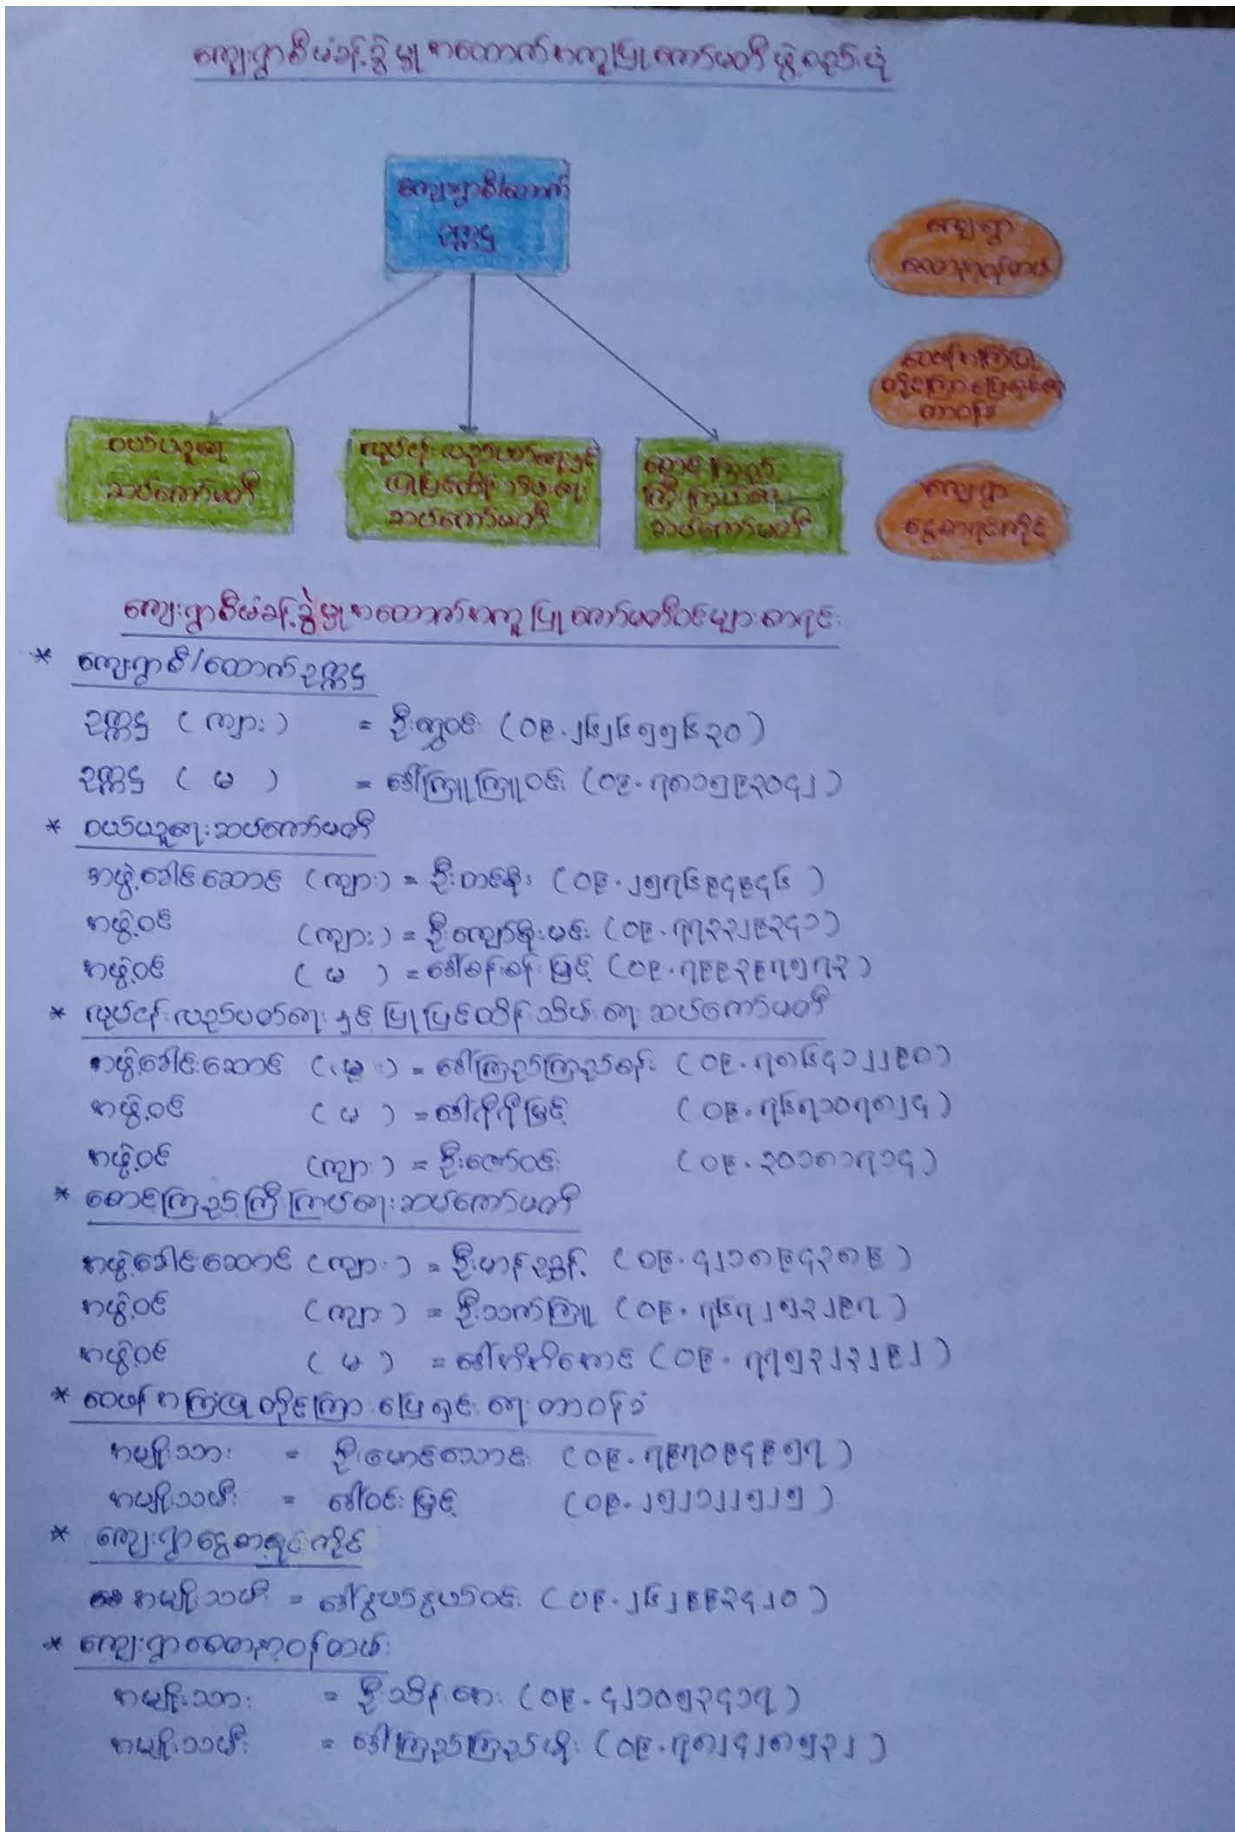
ကျေးရွာစီမံခန့်ခွဲမှုကော်မတီဖွဲ့စည်းပုံ

ကျေးရွာစီ/ကော် ဥက္ကဌ

ပတ်ဝန်းကျင်ထိန်းသိမ်းရေးဆပ်ကော်မတီ

လူမှုရေး ကူညီထောက်ပံ့မှုနှင့် ပြန်လည်ထူထောင်ရေး ဆပ်ကော်မတီ

စောင့်ကြည့်ကြီးကြပ်ရေး ဆပ်ကော်မတီ

ကျေးရွာ လေ့ကျင့်ပေးသူ

ပေါင်းကူးဆက်သွယ်ရေးတာဝန်

ကျေးရွာ ငွေစာရင်းကိုင်

ကျေးရွာစီမံခန့်ခွဲမှုကော်မတီဝင်များစာရင်း

* ကျေးရွာစီ/ကော် ဥက္ကဌ
ဥက္ကဌ (ကျား) = ဦး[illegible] (09-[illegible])
ဥက္ကဌ (မ) = ဒေါ်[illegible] (09-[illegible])

* ပတ်ဝန်းကျင်ထိန်းသိမ်းရေးဆပ်ကော်မတီ
အဖွဲ့ခေါင်းဆောင် (ကျား) = ဦး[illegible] (09-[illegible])
အဖွဲ့ဝင် (ကျား) = ဦး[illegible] (09-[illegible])
အဖွဲ့ဝင် (မ) = ဒေါ်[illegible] (09-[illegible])

* လူမှုရေးကူညီထောက်ပံ့မှုနှင့် ပြန်လည်ထူထောင်ရေးဆပ်ကော်မတီ
အဖွဲ့ခေါင်းဆောင် (မ) = ဒေါ်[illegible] (09-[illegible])
အဖွဲ့ဝင် (မ) = ဒေါ်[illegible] (09-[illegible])
အဖွဲ့ဝင် (ကျား) = ဦး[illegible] (09-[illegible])

* စောင့်ကြည့်ကြီးကြပ်ရေးဆပ်ကော်မတီ
အဖွဲ့ခေါင်းဆောင် (ကျား) = ဦး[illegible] (09-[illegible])
အဖွဲ့ဝင် (ကျား) = ဦး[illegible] (09-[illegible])
အဖွဲ့ဝင် (မ) = ဒေါ်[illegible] (09-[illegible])

* ပေါင်းကူးဆက်သွယ်ရေးတာဝန်
အမျိုးသား = ဦး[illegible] (09-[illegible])
အမျိုးသမီး = ဒေါ်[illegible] (09-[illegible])

* ကျေးရွာငွေစာရင်းကိုင်
အမျိုးသမီး = ဒေါ်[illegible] (09-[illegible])

* ကျေးရွာလေ့ကျင့်ပေးသူ
အမျိုးသား = ဦး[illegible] (09-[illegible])
အမျိုးသမီး = ဒေါ်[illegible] (09-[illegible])